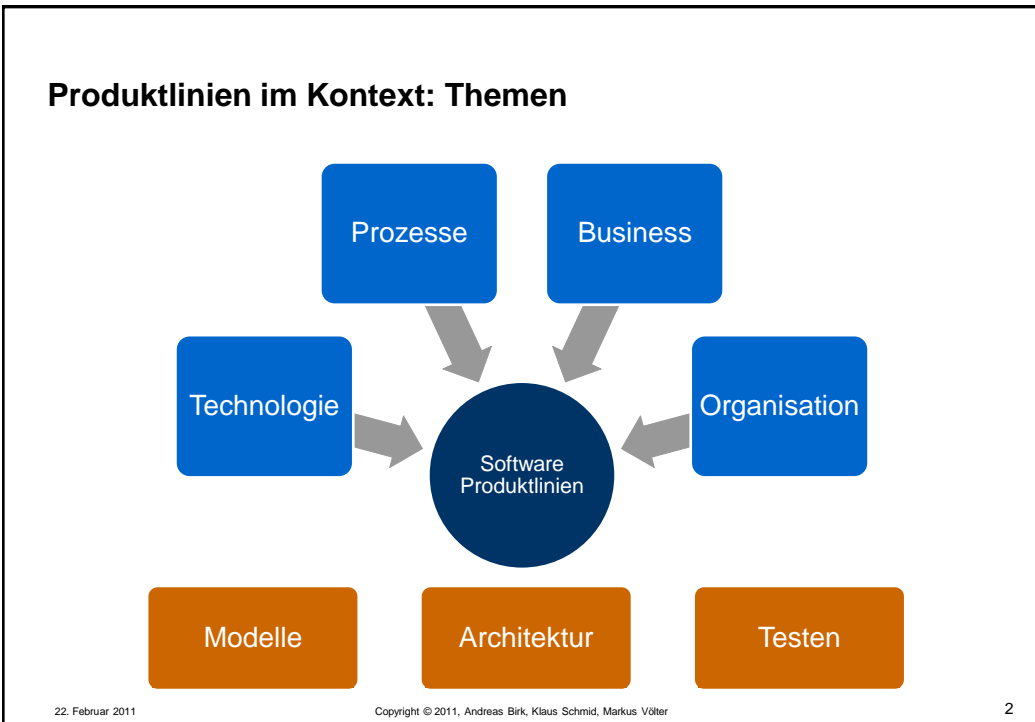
**Produktlinien im Kontext: Themen**

Prozesse

Business

Technologie

Organisation

Software Produktlinien

Modelle

Architektur

Testen

22. Februar 2011

Copyright © 2011, Andreas Birk, Klaus Schmid, Markus Völter

2